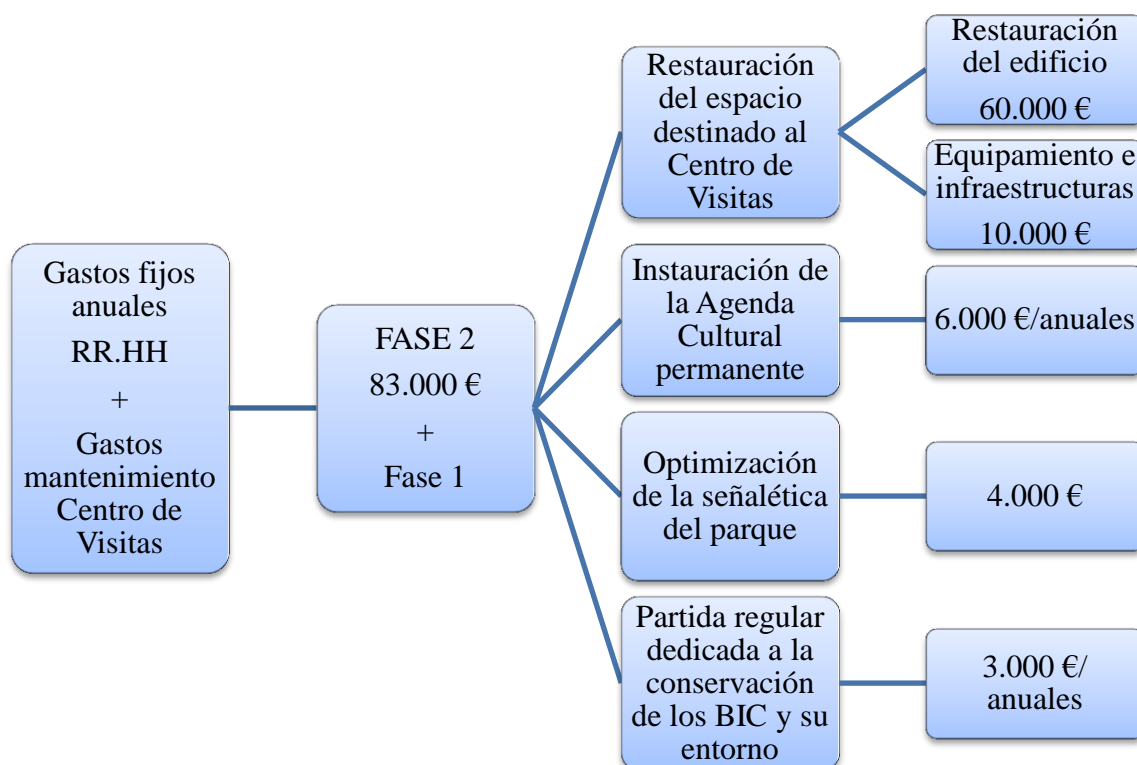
Gastos fijos anuales
RR.HH
+
Gastos mantenimiento Centro de Visitas

FASE 2
83.000 €
+
Fase 1

Restauración del espacio destinado al Centro de Visitas

Restauración del edificio
60.000 €

Equipamiento e infraestructuras
10.000 €

Instauración de la Agenda Cultural permanente

6.000 €/anuales

Optimización de la señalética del parque

4.000 €

Partida regular dedicada a la conservación de los BIC y su entorno

3.000 €/ anuales